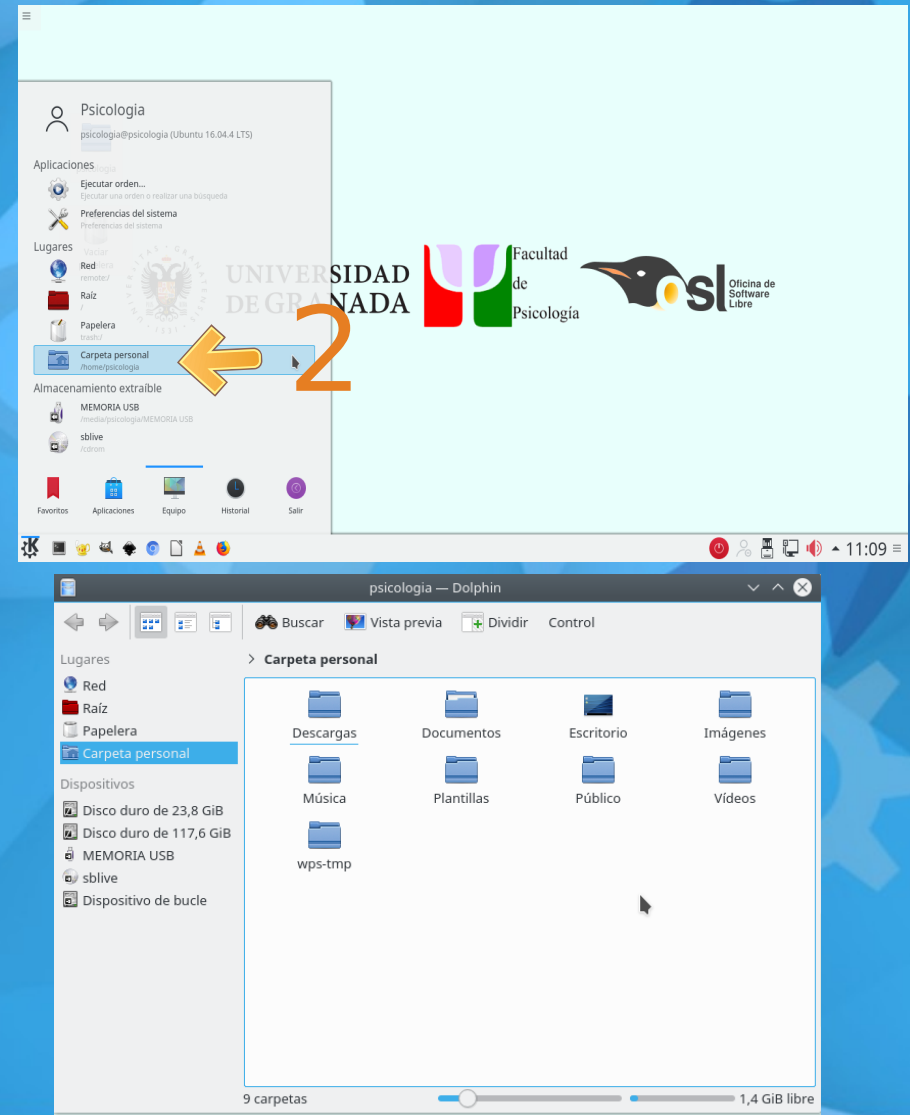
Psicologia
psicologia@psicologia (Ubuntu 16.04.4 LTS)

Aplicaciones
Ejecutar orden...
Ejecutar una orden o realizar una búsqueda
Preferencias del sistema
Preferencias del sistema

Lugares
Red
remote:/
Raíz
/
Papelera
trash:/
Carpeta personal
/home/psicologia

Almacenamiento extraíble
MEMORIA USB
/media/psicologia/MEMORIA USB
sblive
/cdrom

Favoritos Aplicaciones Equipo Historial Salir

UNIVERSIDAD DE GRANADA
Facultad de Psicología
osl Oficina de Software Libre

2

11:09

psicologia — Dolphin

Buscar Vista previa Dividir Control

Lugares
Red
Raíz
Papelera
Carpeta personal

Dispositivos
Disco duro de 23,8 GiB
Disco duro de 117,6 GiB
MEMORIA USB
sblive
Dispositivo de bucle

> Carpeta personal

Descargas Documentos Escritorio Imágenes
Música Plantillas Público Vídeos
wps-tmp

9 carpetas
1,4 GiB libre